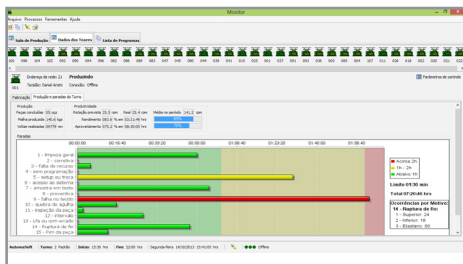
Monitor

Arquivo Processos Ferramentas Ajuda

Sala de Produção | Dados dos Teares | Lista de Programas

001 | Endereço da rede: 21 | Produzindo
Tecelão: Daniel Andre | Conexão: Offline

Parâmetros de controle

Fabricação | Produção e paradas do Turno

Produção
Peças concluídas: 35 pçs
Malha produzida: 140,0 kgs
Voltas realizadas: 69779 vol

Produtividade
Rotação prevista: 25,5 rpm | Real: 25,4 rpm | Média no período: 141,2 rpm
Rendimento: 98,6 % em 02:21:49 hrs
Aproveitamento: 075,2 % em 08:00:00 hrs

Paradas

00:00:00 | 00:16:40 | 00:33:20 | 00:50:00 | 01:06:40 | 01:23:20 | 01:40:00 | 01:56:40

1 - Emenda geral
2 - conserto
3 - Falta de recurso
4 - sem programação
5 - setup ou troca
6 - acesso ao sistema
7 - amostra em teste
8 - preventiva
9 - falha no tecido
10 - quebra de agulha
11 - inspeção da peça
12 - intervalo
13 - Lfa ou sem sinal
14 - Ruptura de fio
15 - Fim da peça

Acima 2h
1h - 2h
Abaixo 1h

Limite 01:30 min

Total 07:26:46 hrs

Ocorrências por Motivo
14 - Ruptura de fio
1 - Superior: 24
2 - Inferior: 18
3 - Elastano: 00

Automacheft | Turno: 2 Padrão | Início: 13:30 hrs | Fim: 22:00 hrs | Segunda-feira 14/10/2013 15:41:09 hrs | Offline